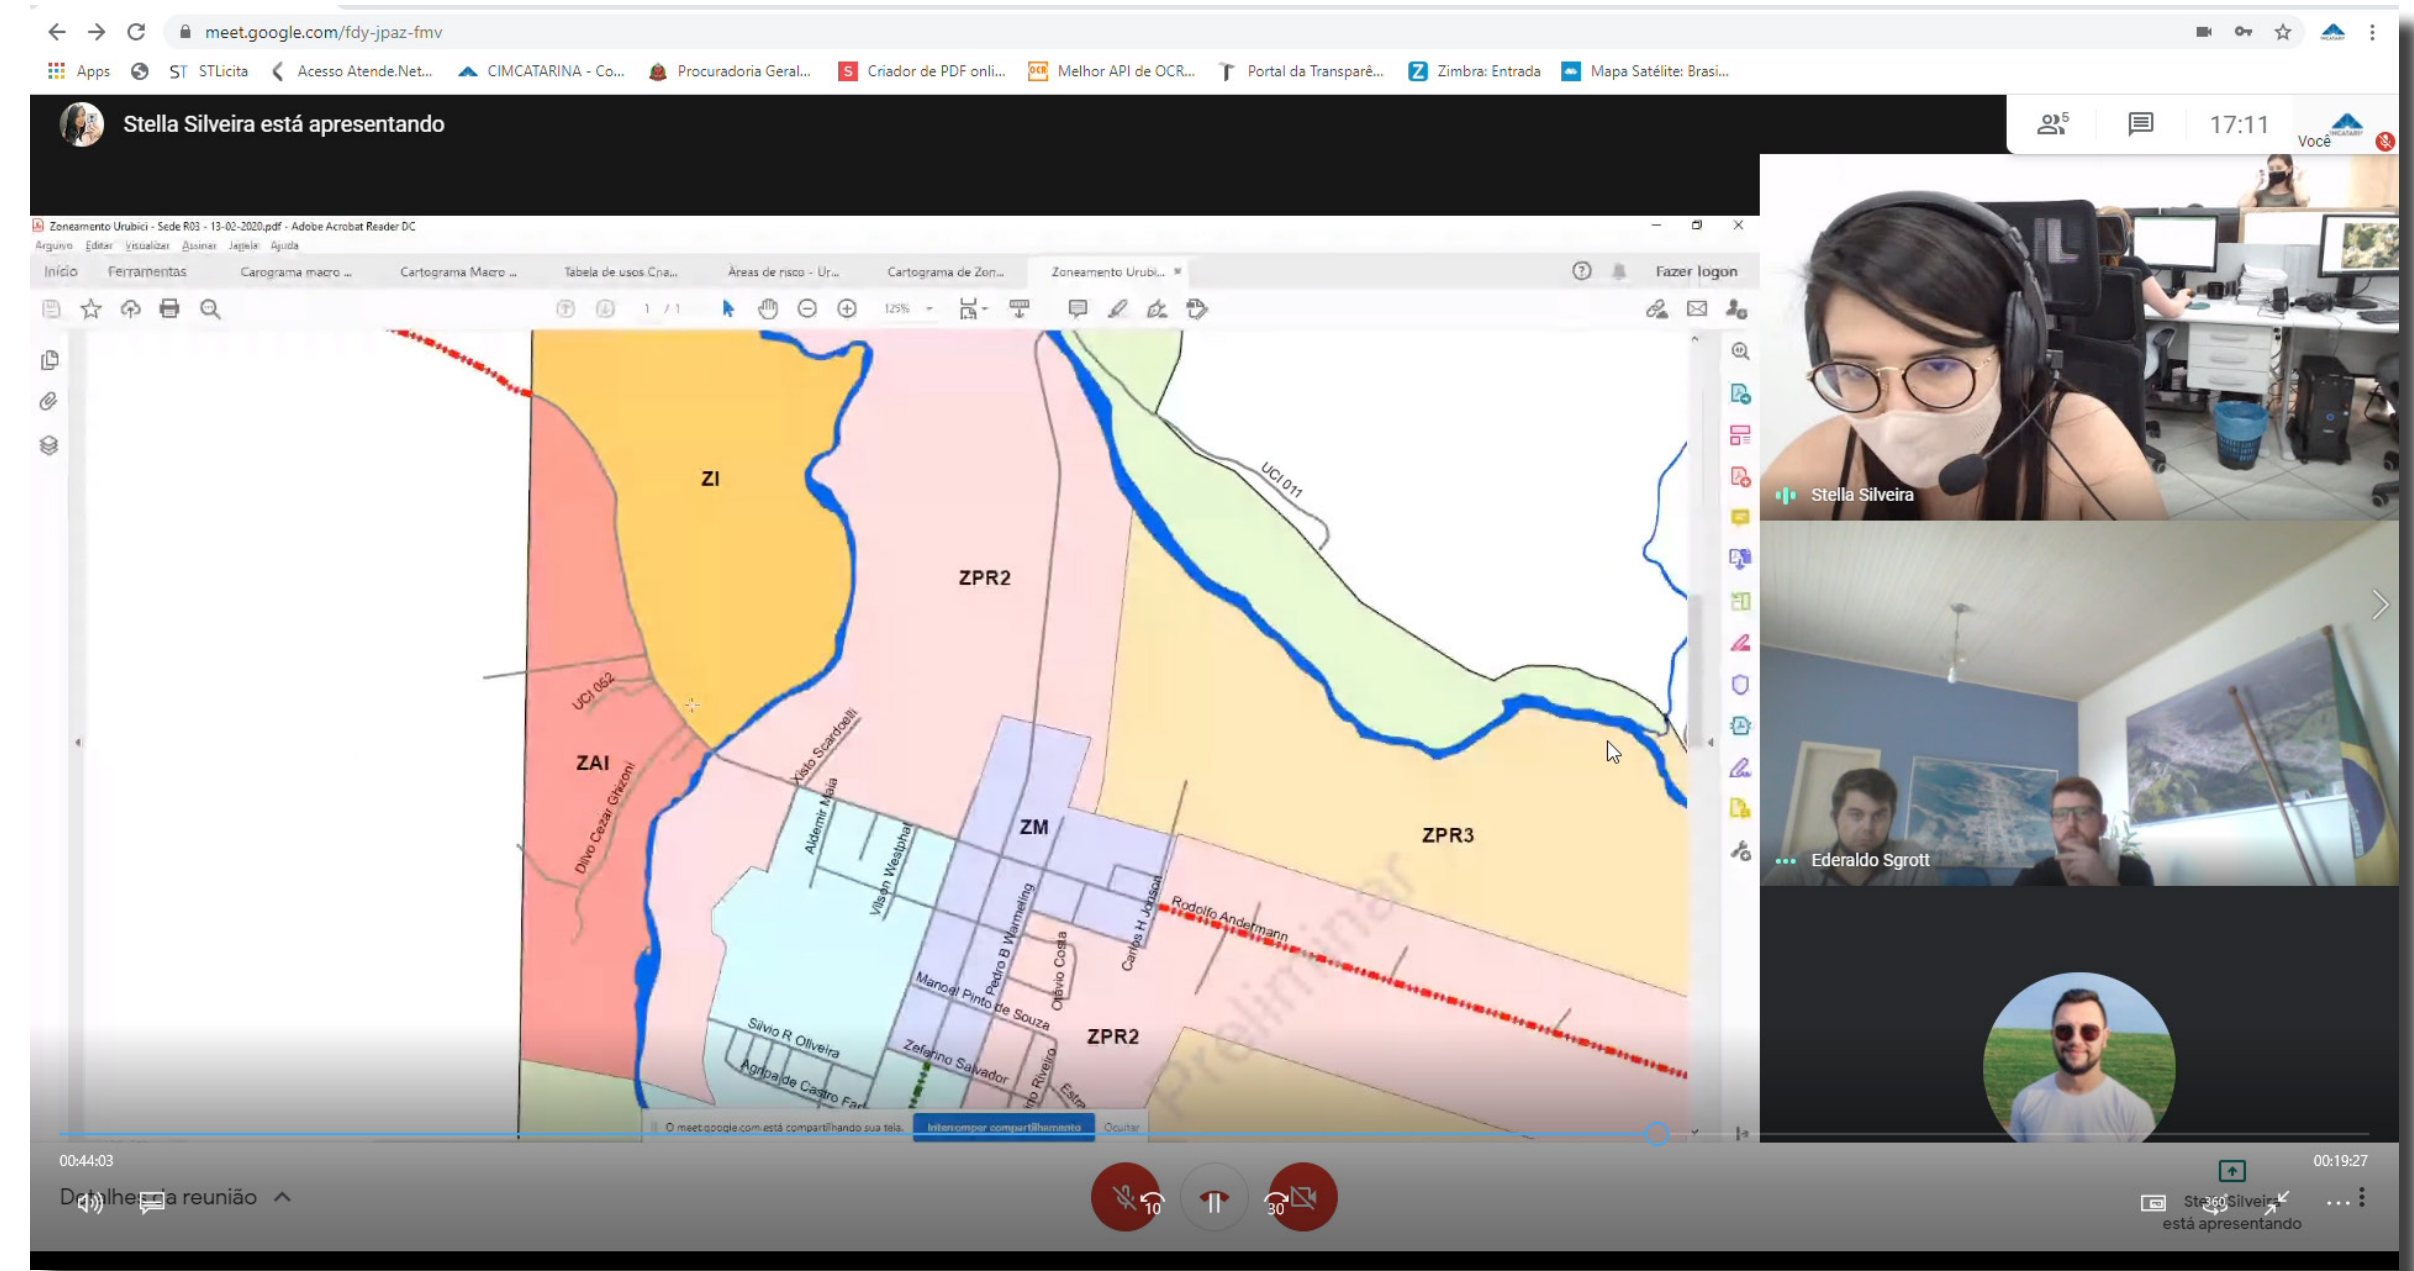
meet.google.com/fdy-jpaz-fmv

Apps STLicita Acesso Atende.Net... CIMCATARINA - Co... Procuradoria Geral... Criador de PDF onli... Melhor API de OCR... Portal da Transparê... Zimbra: Entrada Mapa Satélite: Brasi...

Stella Silveira está apresentando

5 17:11 Você

Zoneamento Urubici - Sede R03 - 13-02-2020.pdf - Adobe Acrobat Reader DC
Arquivo Editar Visualizar Assinar Janela Ajuda
Início Ferramentas Carograma macro ... Cartograma Macro ... Tabela de usos Cna... Áreas de risco - Ur... Cartograma de Zon... Zoneamento Urubi... Fazer logon

1 / 1 125%

ZI
ZPR2
UCI 011
UCI 062
ZAI
Xisto Scardoelli
Aldemir Maia
Dilvo Cezar Ghizoni
ZM
ZPR3
Vilson Westphal
Pedro B Warmeling
Carlos H Jonson
Rodolfo Andermann
Manoel Pinto de Souza
Otávio Costa
ZPR2
Silvio R Oliveira
Zeferino Salvador
Agripa de Castro Far
Preliminar

O meet.google.com está compartilhando sua tela. Interromper compartilhamento Ocultar

Stella Silveira
Ederaldo Sgrott

00:44:03
Detalhes da reunião
10 30
00:19:27
Stella Silveira está apresentando